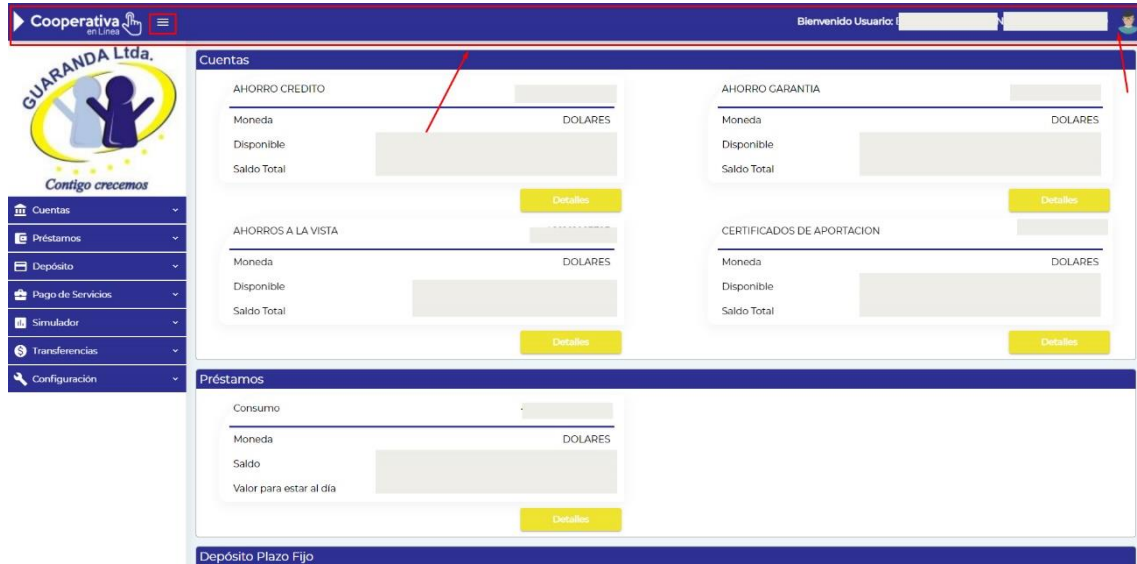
Cooperativa en Línea

Bienvenido Usuario: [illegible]

GUARANDA Ltda.

Contigo crecemos

Cuentas
Préstamos
Depósito
Pago de Servicios
Simulador
Transferencias
Configuración

Cuentas

AHORRO CREDITO
Moneda DOLARES
Disponible
Saldo Total
Detalles

AHORRO GARANTIA
Moneda DOLARES
Disponible
Saldo Total
Detalles

AHORROS A LA VISTA
Moneda DOLARES
Disponible
Saldo Total
Detalles

CERTIFICADOS DE APORTACION
Moneda DOLARES
Disponible
Saldo Total
Detalles

Préstamos

Consumo
Moneda DOLARES
Saldo
Valor para estar al día
Detalles

Depósito Plazo Fijo